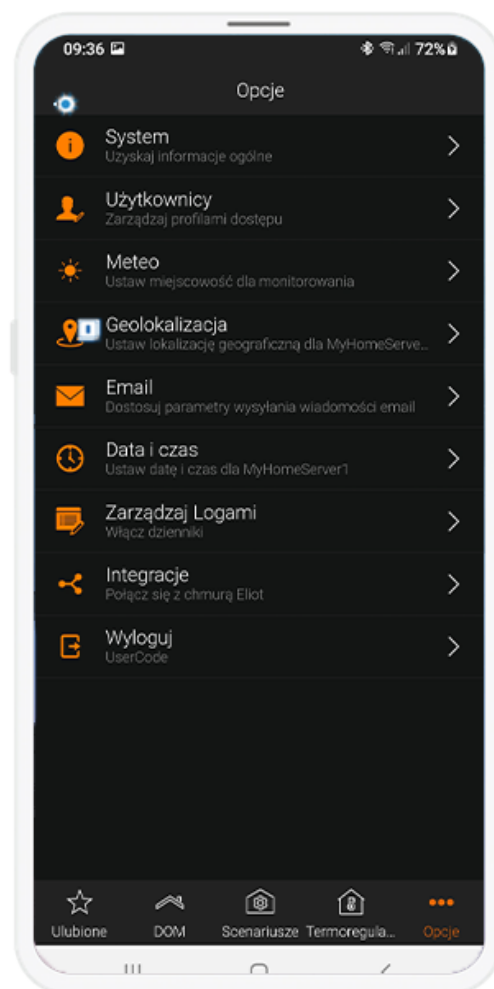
09:36
72%

Opcje

System
Uzyskaj informacje ogólne

Użytkownicy
Zarządzaj profilami dostępu

Meteo
Ustaw miejscowość dla monitorowania

Geolokalizacja
Ustaw lokalizację geograficzną dla MyHomeServer...

Email
Dostosuj parametry wysyłania wiadomości email

Data i czas
Ustaw datę i czas dla MyHomeServer1

Zarządzaj Logami
Włącz dzienniki

Integracje
Połącz się z chmurą Eliot

Wyloguj
UserCode

Ulubione
DOM
Scenariusze
Termoregula...
Opcje